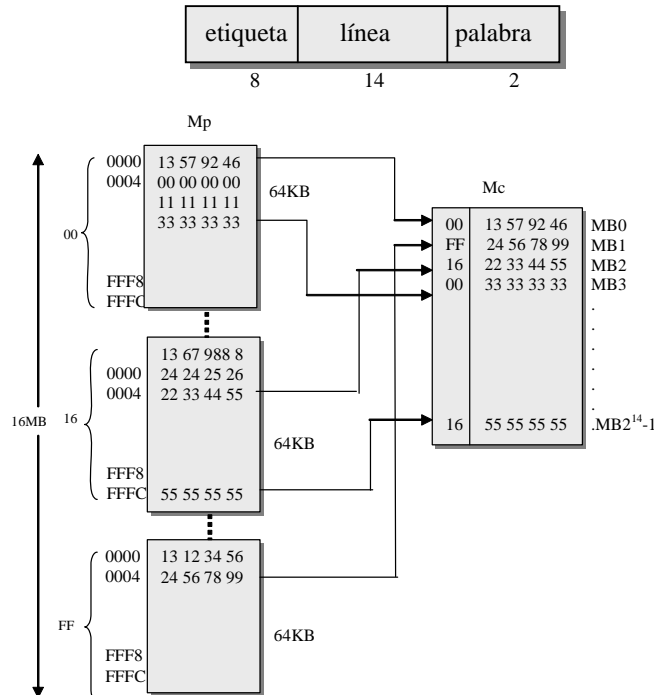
| etiqueta | línea | palabra |
|---|---|---|
| 8 | 14 | 2 |

Mp

00

0000
0004

13 57 92 46
00 00 00 00
11 11 11 11
33 33 33 33

64KB

FFF8
FFFC

16MB

16

13 67 988 8
0000 24 24 25 26
0004 22 33 44 55

64KB

FFF8
FFFC 55 55 55 55

FF

0000 13 12 34 56
0004 24 56 78 99

64KB

FFF8
FFFC

Mc

| 00 | 13 57 92 46 | MB0 |
|---|---|---|
| FF | 24 56 78 99 | MB1 |
| 16 | 22 33 44 55 | MB2 |
| 00 | 33 33 33 33 | MB3 |
| | | . |
| | | . |
| | | . |
| | | . |
| | | . |
| | | . |
| 16 | 55 55 55 55 | .MB$2^{14}$-1 |